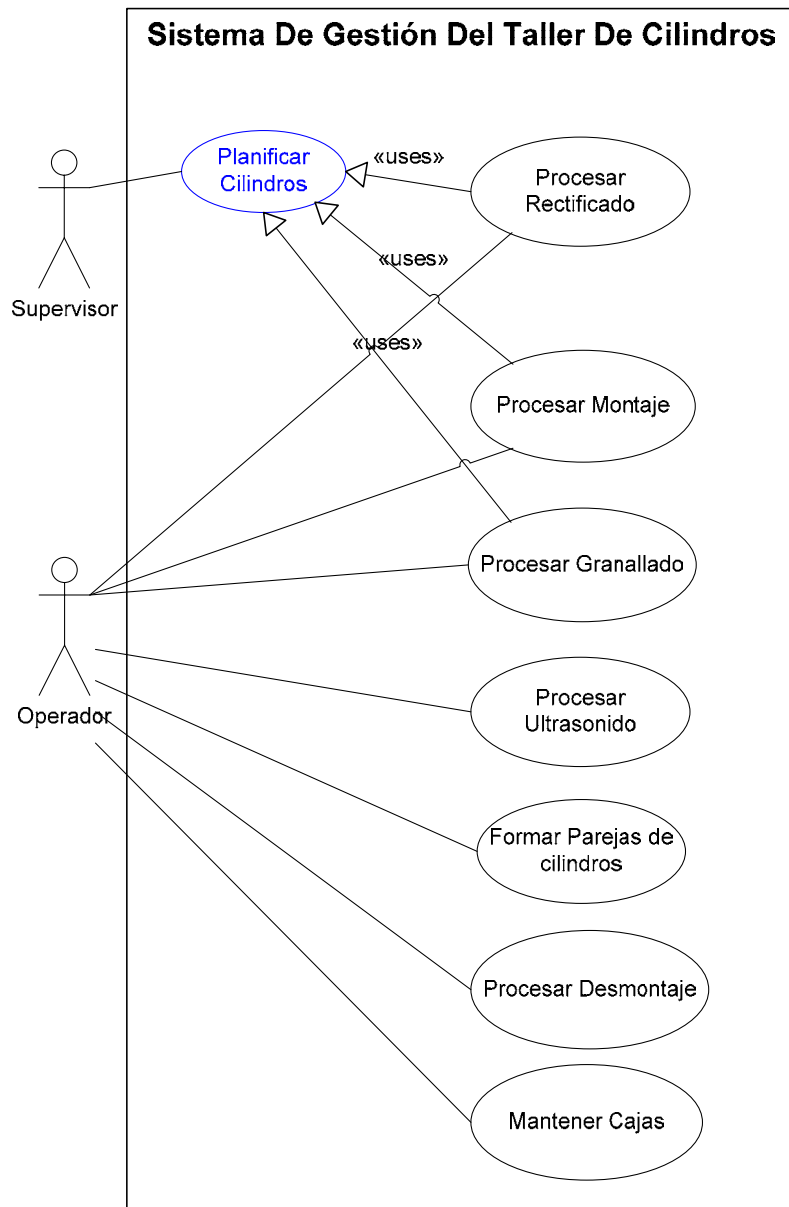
Sistema De Gestión Del Taller De Cilindros

Supervisor

Planificar Cilindros

«uses»

Procesar Rectificado

«uses»

«uses»

Procesar Montaje

Operador

Procesar Granallado

Procesar Ultrasonido

Formar Parejas de cilindros

Procesar Desmontaje

Mantener Cajas